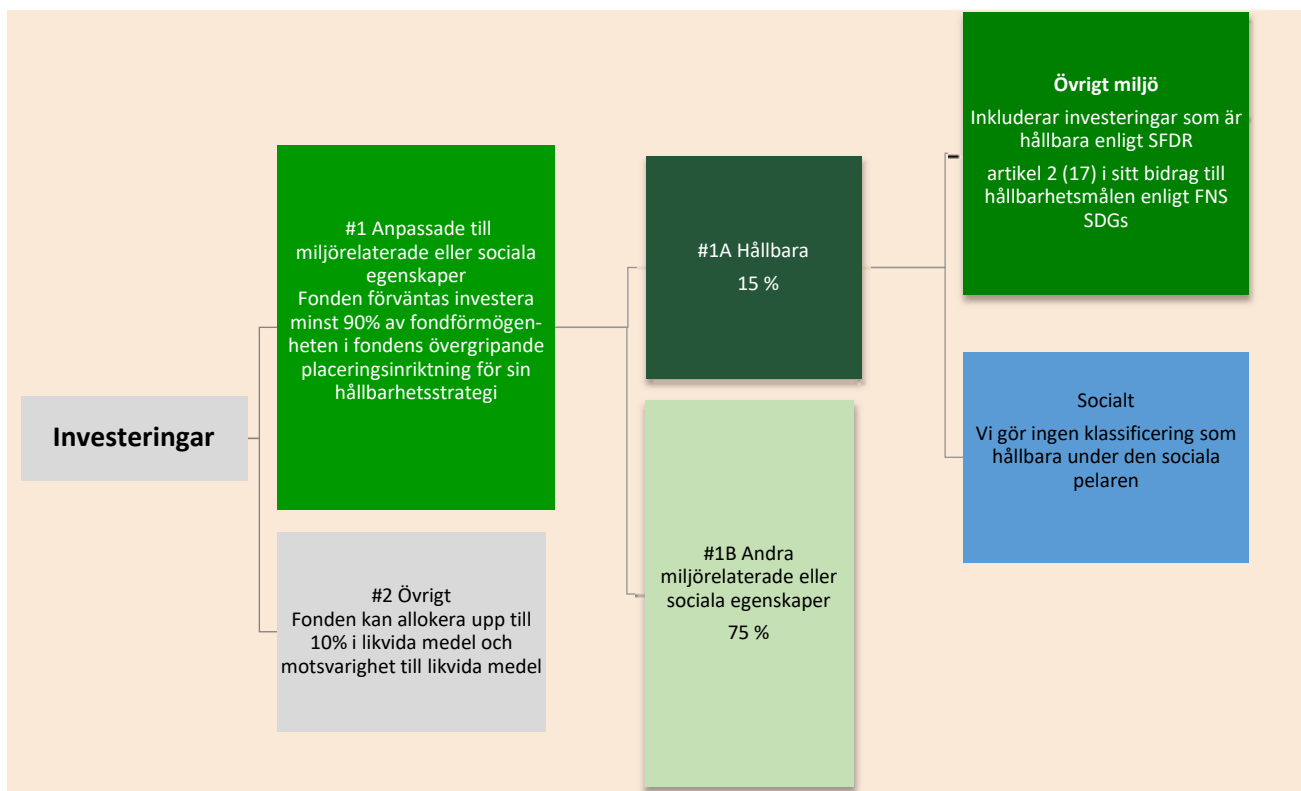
Investeringar

#1 Anpassade till miljörelaterade eller sociala egenskaper
Fonden förväntas investera minst 90% av fondförmögenheten i fondens övergripande placeringsinriktning för sin hållbarhetsstrategi

#2 Övrigt
Fonden kan allokera upp till 10% i likvida medel och motsvarighet till likvida medel

#1A Hållbara
15 %

#1B Andra miljörelaterade eller sociala egenskaper
75 %

Övrigt miljö
Inkluderar investeringar som är hållbara enligt SFDR
artikel 2 (17) i sitt bidrag till hållbarhetsmålen enligt FNS SDGs

Socialt
Vi gör ingen klassificering som hållbara under den sociala pelaren